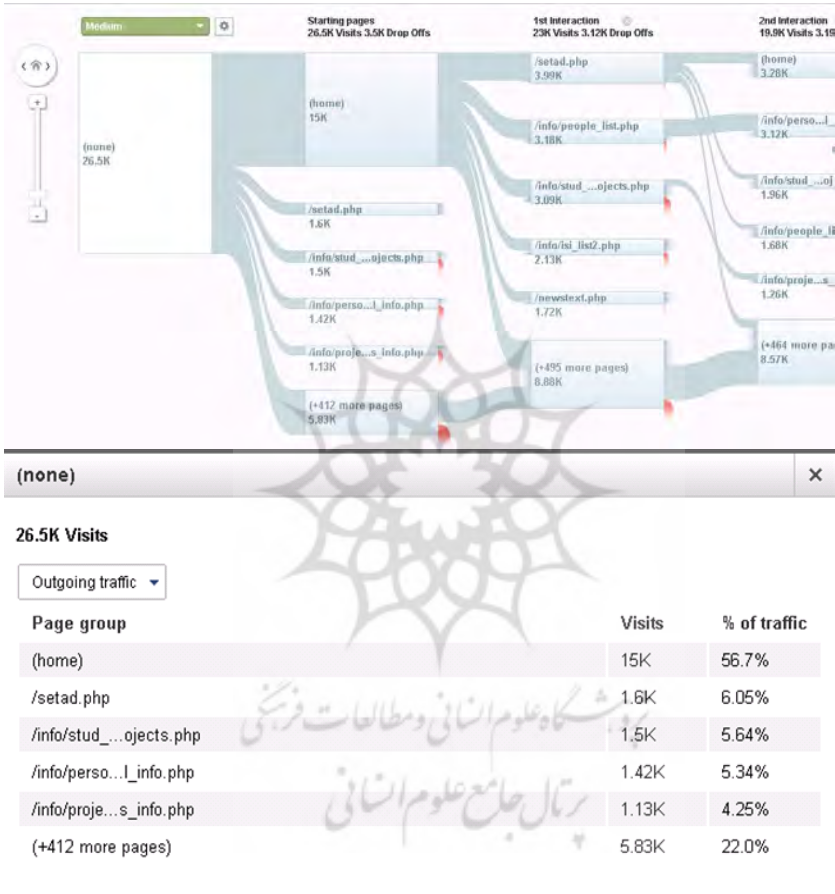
Medium

Starting pages
26.5K Visits 3.5K Drop Offs

1st Interaction
23K Visits 3.12K Drop Offs

2nd Interaction
19.9K Visits 3.19

(none)
26.5K

(home)
15K

/setad.php
1.6K

/info/stud_...ojects.php
1.5K

/info/perso...l_info.php
1.42K

/info/proje...s_info.php
1.13K

(+412 more pages)
5.83K

/setad.php
3.99K

/info/people_list.php
3.18K

/info/stud_...ojects.php
3.09K

/info/isi_list2.php
2.13K

/newstext.php
1.72K

(+495 more pages)
8.88K

(home)
3.28K

/info/perso...l_
3.12K

/info/stud_...oj
1.96K

/info/people_li
1.68K

/info/proje...s_
1.26K

(+464 more pa
8.57K

(none)

×

26.5K Visits

Outgoing traffic

| Page group | Visits | % of traffic |
|---|---|---|
| (home) | 15K | 56.7% |
| /setad.php | 1.6K | 6.05% |
| /info/stud_...ojects.php | 1.5K | 5.64% |
| /info/perso...l_info.php | 1.42K | 5.34% |
| /info/proje...s_info.php | 1.13K | 4.25% |
| (+412 more pages) | 5.83K | 22.0% |

پژوهشگاه علوم انسانی و مطالعات فرهنگی
پرتال جامع علوم انسانی